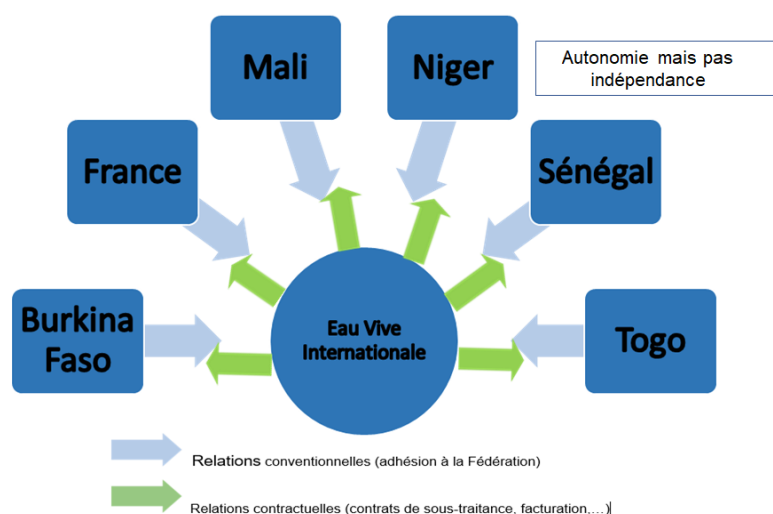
Mali

Niger

Autonomie mais pas indépendance

France

Sénégal

Burkina Faso

Eau Vive Internationale

Togo

Relations conventionnelles (adhésion à la Fédération)

Relations contractuelles (contrats de sous-traitance, facturation,…)